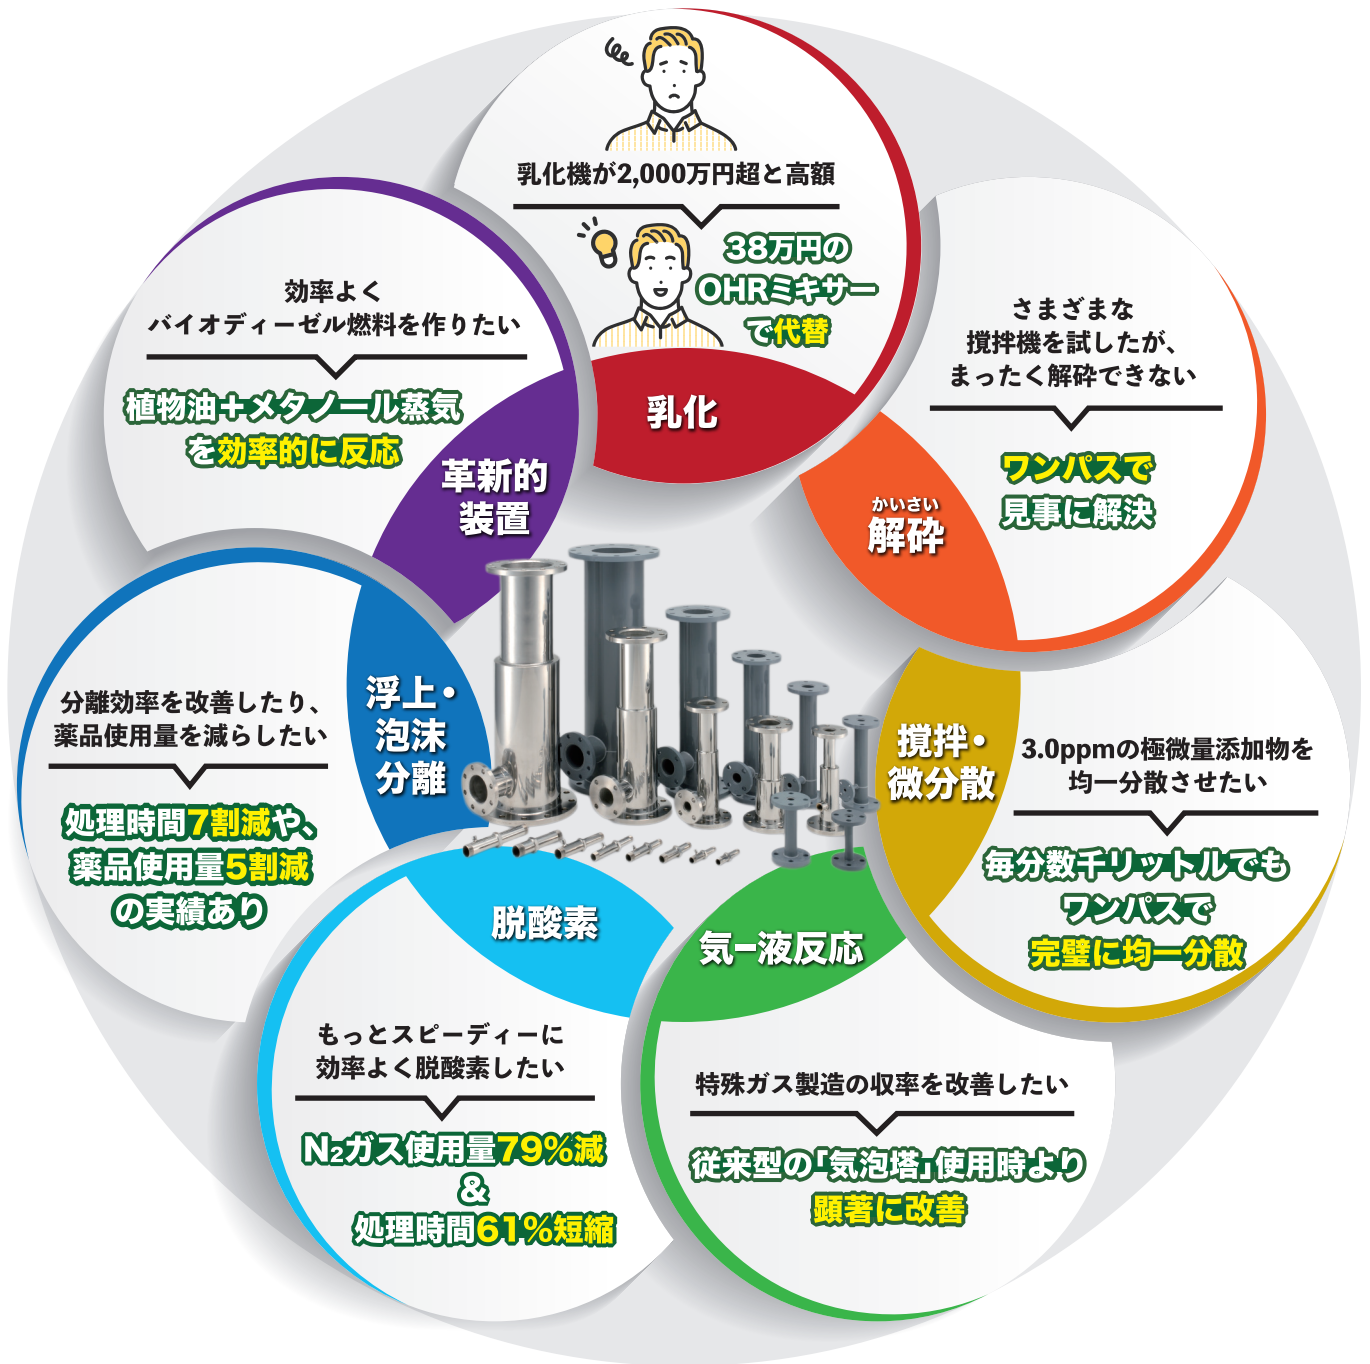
乳化機が2,000万円超と高額

38万円の
OHRミキサー
で代替

乳化

さまざまな
撹拌機を試したが、
まったく解砕できない

ワンパスで
見事に解決

かいさい
解砕

撹拌・
微分散

3.0ppmの極微量添加物を
均一分散させたい

毎分数千リットルでも
ワンパスで
完璧に均一分散

気−液反応

特殊ガス製造の収率を改善したい

従来型の「気泡塔」使用時より
顕著に改善

脱酸素

もっとスピーディーに
効率よく脱酸素したい

$N_2$ガス使用量79%減
&
処理時間61%短縮

浮上・
泡沫
分離

分離効率を改善したり、
薬品使用量を減らしたい

処理時間7割減や、
薬品使用量5割減
の実績あり

革新的
装置

効率よく
バイオディーゼル燃料を作りたい

植物油+メタノール蒸気
を効率的に反応